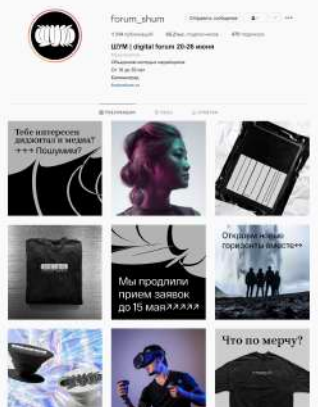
forum_shum

Отправить сообщение

1 144 публикаций 66,2 тыс. подписчиков 476 подписок

ШУМ | digital forum 20-26 июня

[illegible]

Объединяем молодых медийщиков

От 18 до 35 лет

Калининград

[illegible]

Публикации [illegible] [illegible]

Тебе интересен диджитал и медиа? +++ Пошумим?

Мы продлили прием заявок до 15 мая^^^^^

Откроем новые горизонты вместе»»

Что по мерчу?